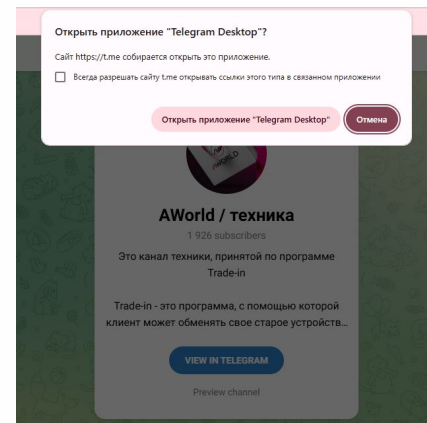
Открыть приложение "Telegram Desktop"?

Сайт https://t.me собирается открыть это приложение.

Всегда разрешать сайту t.me открывать ссылки этого типа в связанном приложении

Открыть приложение "Telegram Desktop"

Отмена

AWorld / техника

1 926 subscribers

Это канал техники, принятой по программе Trade-in

Trade-in - это программа, с помощью которой клиент может обменять свое старое устройств...

VIEW IN TELEGRAM

Preview channel